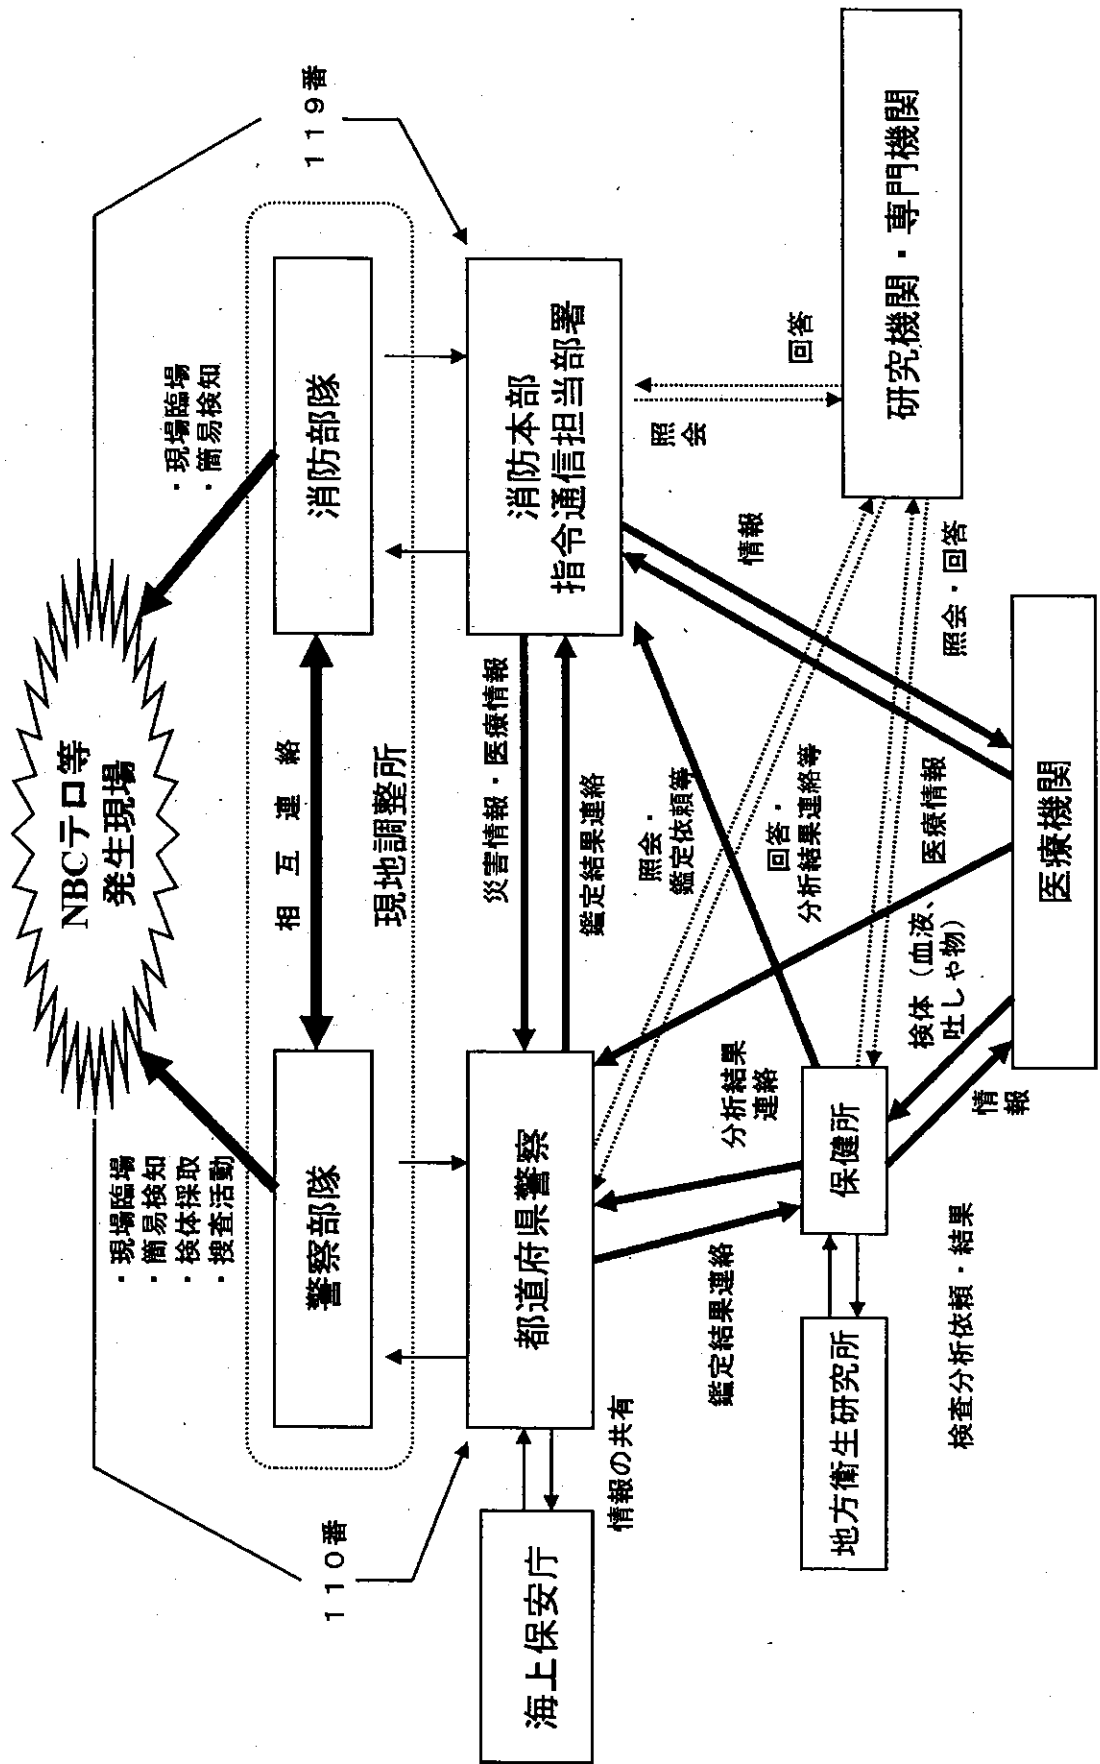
NBCテロ等
発生現場

１１９番

１１０番

・現場臨場
・簡易検知

・現場臨場
・簡易検知
・検体採取
・捜査活動

消防部隊

警察部隊

相　互　連　絡

現地調整所

消防本部
指令通信担当部署

都道府県警察

災害情報・医療情報

鑑定結果連絡

照会

回答

研究機関・専門機関

情報

照会・回答

照会・
鑑定依頼等

回答・
分析結果連絡等

医療機関

医療情報

検体（血液、
吐しゃ物）

情
報

分析結果
連絡

保健所

鑑定結果連絡

地方衛生研究所

検査分析依頼・結果

情報の共有

海上保安庁